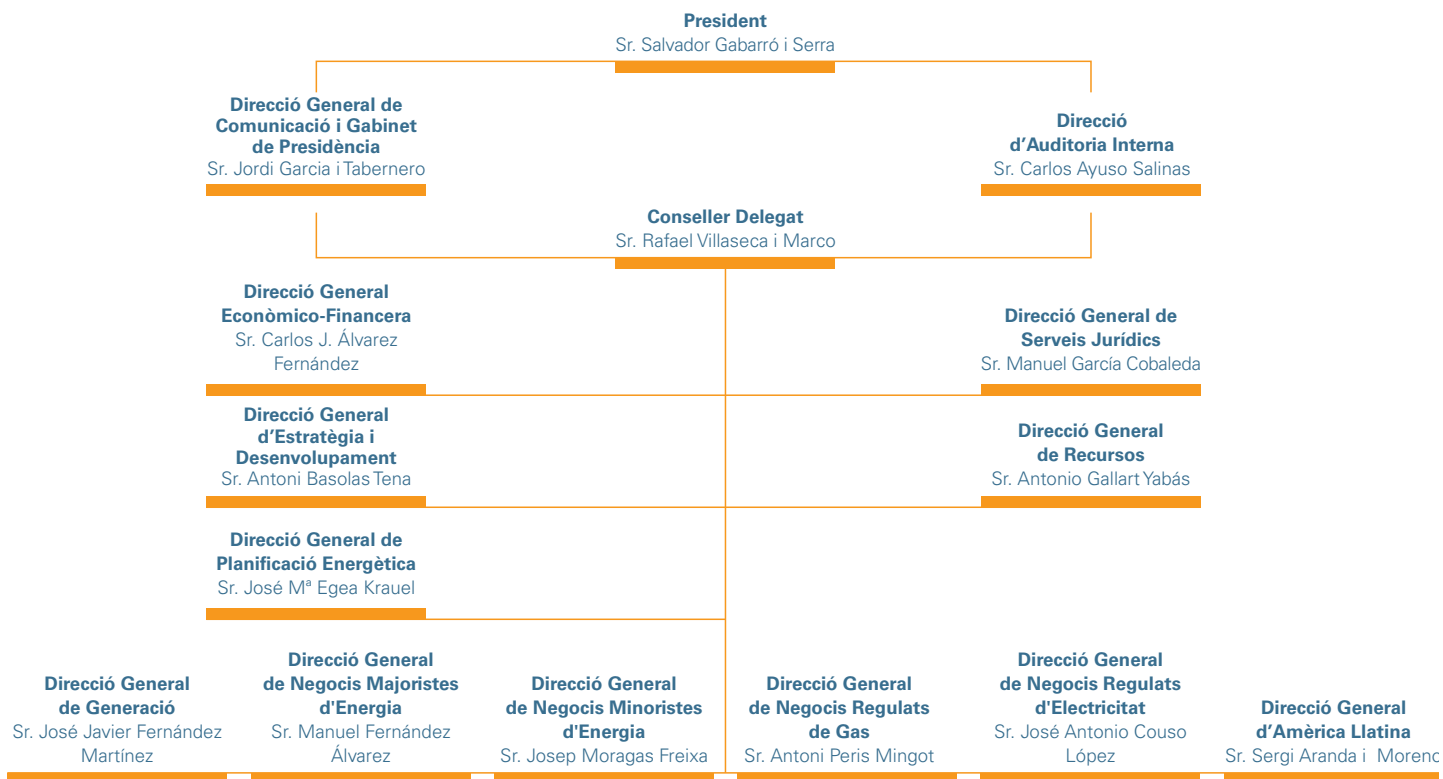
**President**
Sr. Salvador Gabarró i Serra

**Direcció General de Comunicació i Gabinet de Presidència**
Sr. Jordi Garcia i Tabernero

**Direcció d'Auditoria Interna**
Sr. Carlos Ayuso Salinas

**Conseller Delegat**
Sr. Rafael Villaseca i Marco

**Direcció General Econòmico-Financera**
Sr. Carlos J. Álvarez Fernández

**Direcció General de Serveis Jurídics**
Sr. Manuel García Cobaleda

**Direcció General d'Estratègia i Desenvolupament**
Sr. Antoni Basolas Tena

**Direcció General de Recursos**
Sr. Antonio Gallart Yabás

**Direcció General de Planificació Energètica**
Sr. José Mª Egea Krauel

**Direcció General de Generació**
Sr. José Javier Fernández Martínez

**Direcció General de Negocis Majoristes d'Energia**
Sr. Manuel Fernández Álvarez

**Direcció General de Negocis Minoristes d'Energia**
Sr. Josep Moragas Freixa

**Direcció General de Negocis Regulats de Gas**
Sr. Antoni Peris Mingot

**Direcció General de Negocis Regulats d'Electricitat**
Sr. José Antonio Couso López

**Direcció General d'Amèrica Llatina**
Sr. Sergi Aranda i Morenc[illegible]